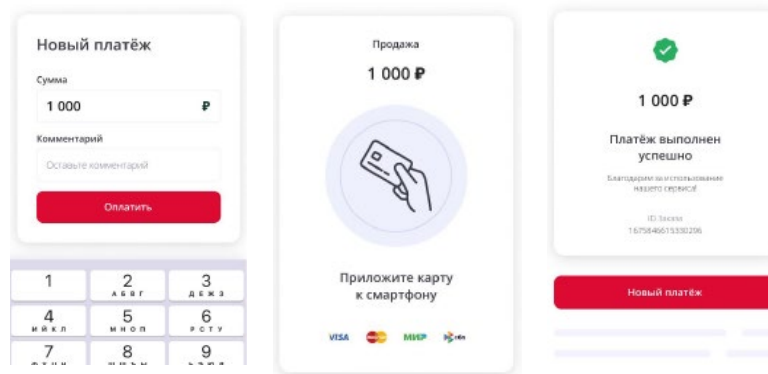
Новый платёж

Сумма

1 000 ₽

Комментарий

Оставьте комментарий

Оплатить

1
2 АБВГ
3 ДЕЖЗ
4 ИЙКЛ
5 МНОП
6 РСТУ
7 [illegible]
8 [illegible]
9 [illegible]

Продажа

1 000 ₽

Приложите карту к смартфону

VISA
МИР
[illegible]

1 000 ₽

Платёж выполнен успешно

Благодарим за использование нашего сервиса!

ID: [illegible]
1675846615330206

Новый платёж